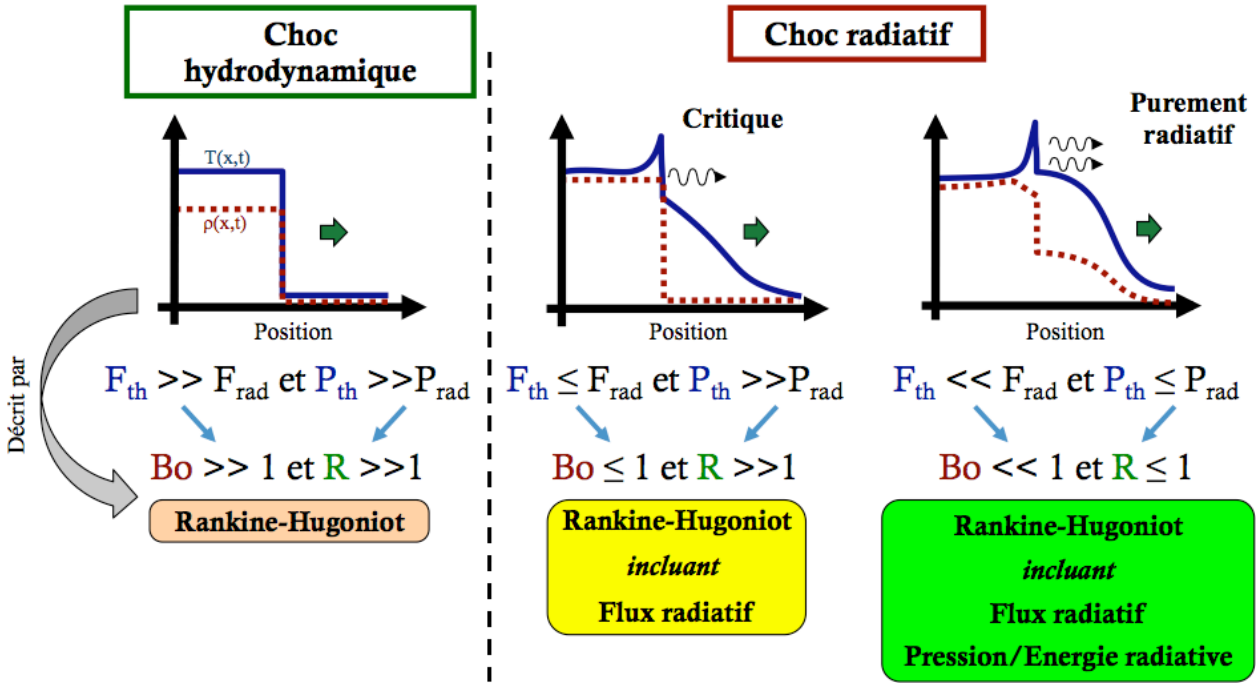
Choc hydrodynamique

Choc radiatif

T(x,t)

ρ(x,t)

Position

Critique

Position

Purement radiatif

Position

Décrit par

$F_{th}$ >> $F_{rad}$ et $P_{th}$ >>$P_{rad}$

Bo >> 1 et R >>1

Rankine-Hugoniot

$F_{th} \leq F_{rad}$ et $P_{th}$ >>$P_{rad}$

Bo ≤ 1 et R >>1

Rankine-Hugoniot
*incluant*
Flux radiatif

$F_{th}$ << $F_{rad}$ et $P_{th} \leq P_{rad}$

Bo << 1 et R ≤ 1

Rankine-Hugoniot
*incluant*
Flux radiatif
Pression/Energie radiative